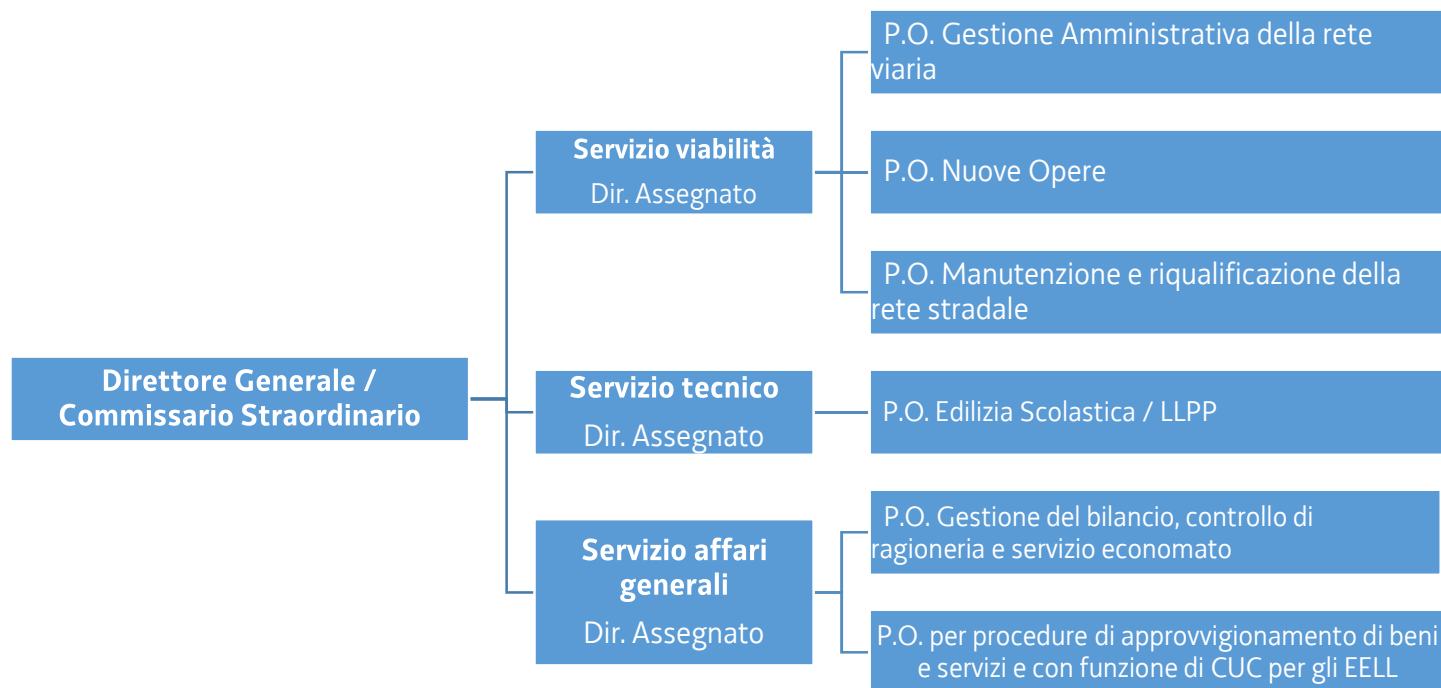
Direttore Generale / Commissario Straordinario

Servizio viabilità
Dir. Assegnato

P.O. Gestione Amministrativa della rete viaria

P.O. Nuove Opere

P.O. Manutenzione e riqualificazione della rete stradale

Servizio tecnico
Dir. Assegnato

P.O. Edilizia Scolastica / LLPP

Servizio affari generali
Dir. Assegnato

P.O. Gestione del bilancio, controllo di ragioneria e servizio economato

P.O. per procedure di approvvigionamento di beni e servizi e con funzione di CUC per gli EELL